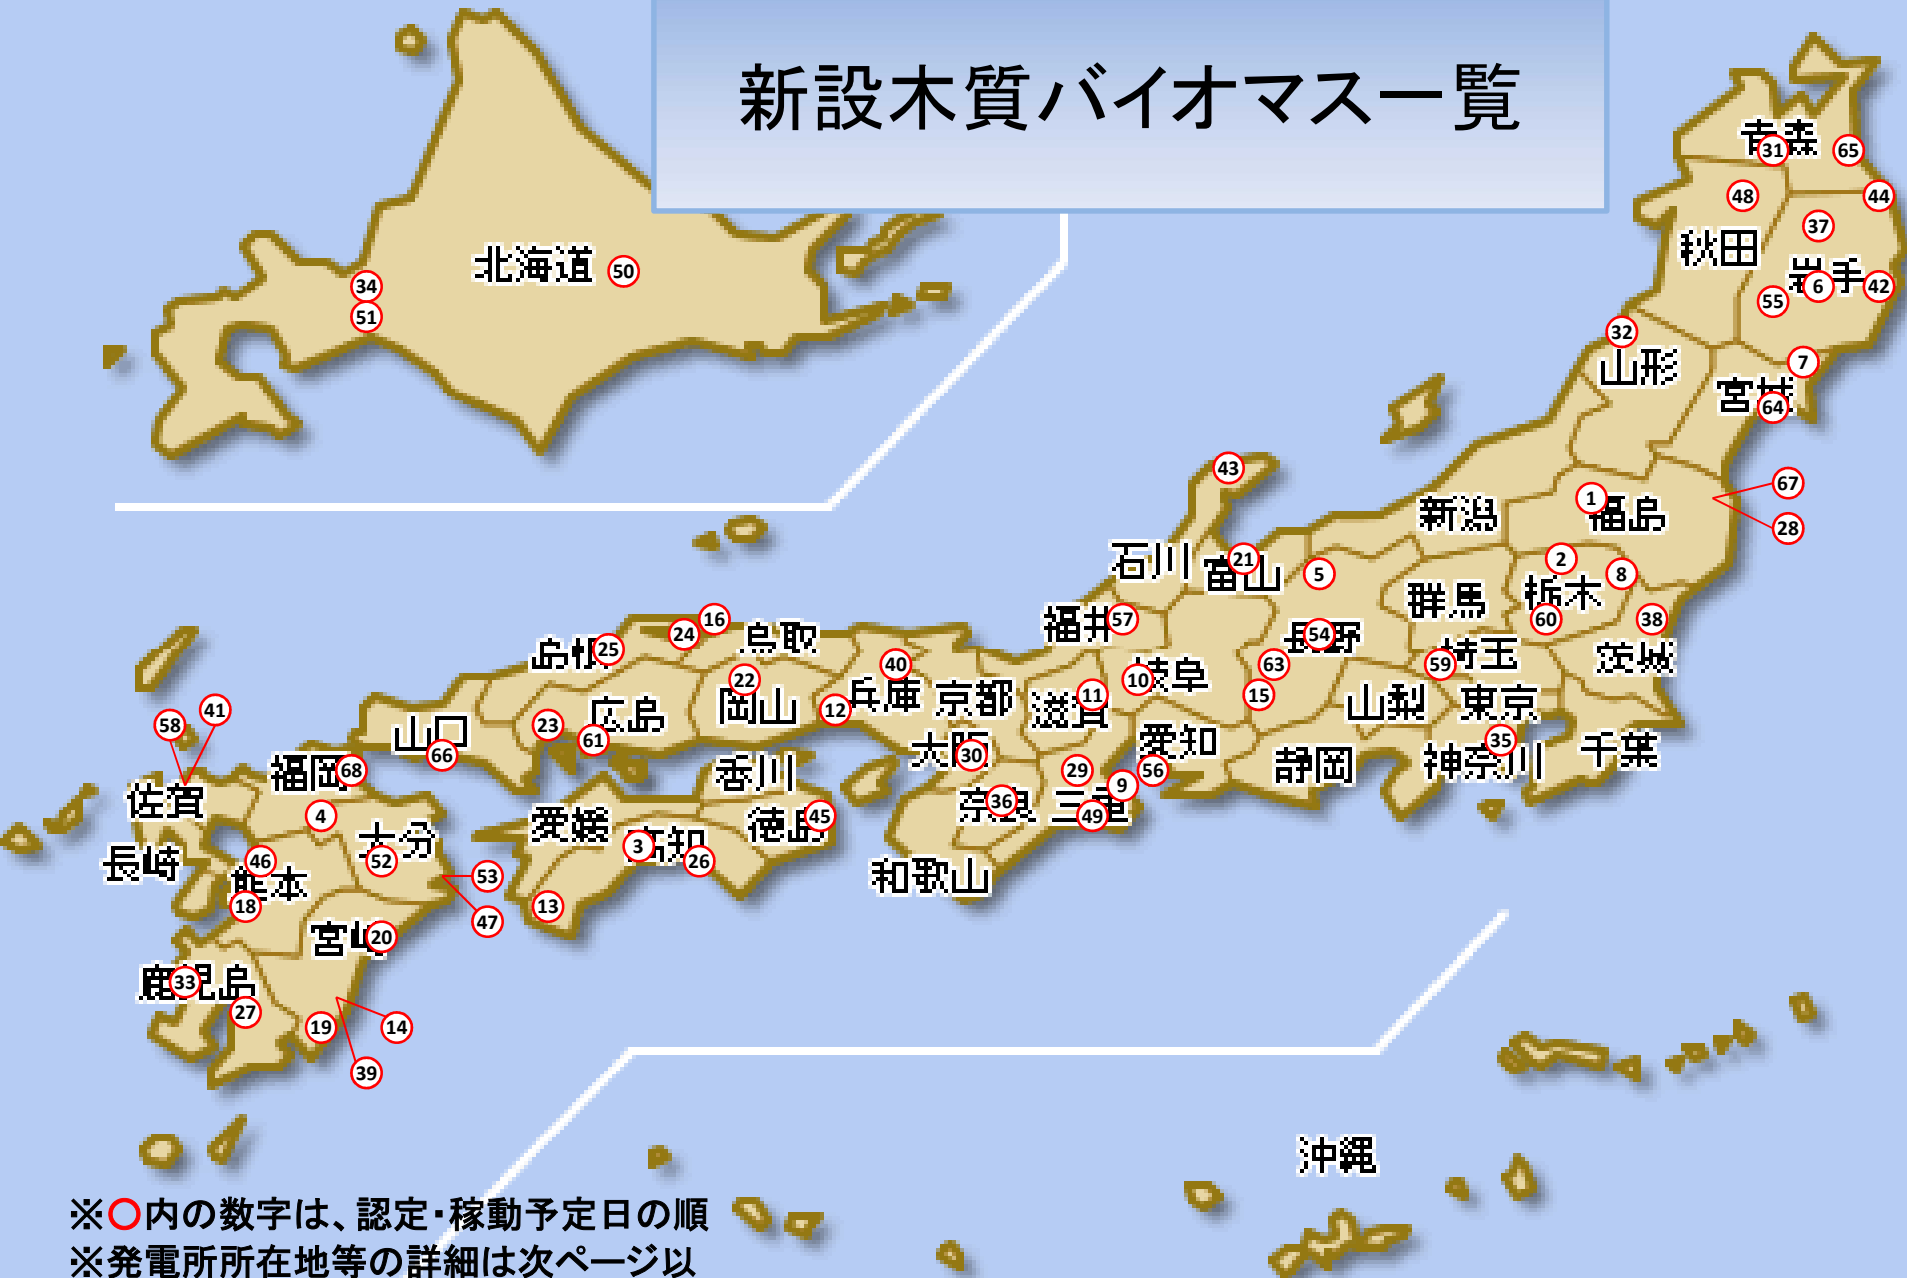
新設木質バイオマス一覧

北海道 50
34
51

青森 31 65
48 44
37
秋田
岩手 6 42
55
32
山形
7
宮城 64
43
67
1 福島
28
新潟
石川 21 富山 5
2 8
群馬 栃木
60 38
福井 57
54 長野
59 埼玉
茨城
島根 25 24 16 鳥取
22
40
63
10 岐阜
11
15
兵庫 京都 滋賀
岡山 12
山梨 東京
山口
23 広島
61
66
大阪 30
愛知
29
9
56
静岡
35
神奈川 千葉
58 41
香川
佐賀
福岡 68
4
愛媛 3 高知 26
徳島 45
奈良 36 三重 49
大分
長崎
46 52
熊本
18
53
47
13
和歌山
宮崎 20
鹿児島 33
27
19 14
39
沖縄

※○内の数字は、認定･稼動予定日の順
※発電所所在地等の詳細は次ページ以